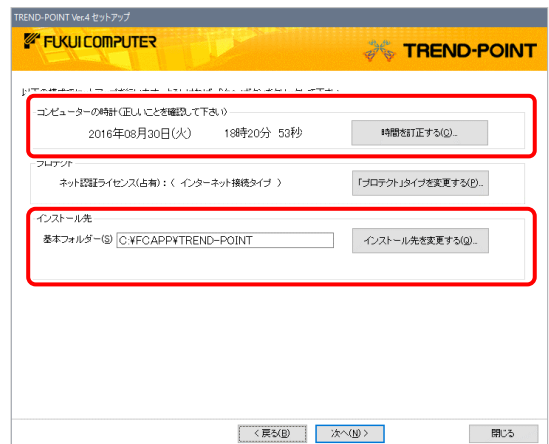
TREND-POINT Ver.4 セットアップ

FUKUI COMPUTER

TREND-POINT

以下の構成でセットアップを行います。よろしければ［次へ］ボタンを押して下さい。

コンピューターの時計(正しいことを確認して下さい)

2016年08月30日(火)　18時20分　53秒

時間を訂正する(C)...

プロテクト

ネット認証ライセンス(占有)：（ インターネット接続タイプ ）

「プロテクト」タイプを変更する(P)...

インストール先

基本フォルダー(S) C:¥FCAPP¥TREND-POINT

インストール先を変更する(O)...

< 戻る(B)

次へ(N) >

閉じる